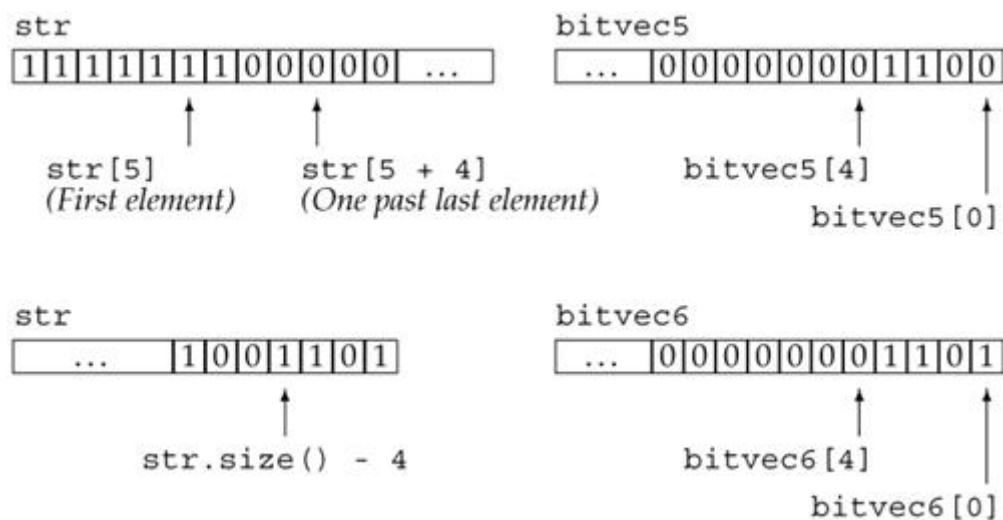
str

| 1 | 1 | 1 | 1 | 1 | 1 | 1 | 0 | 0 | 0 | 0 | 0 | ... |
|---|---|---|---|---|---|---|---|---|---|---|---|---|

str[5]
(First element)

str[5 + 4]
(One past last element)

bitvec5

| ... | 0 | 0 | 0 | 0 | 0 | 0 | 0 | 0 | 1 | 1 | 0 | 0 |
|---|---|---|---|---|---|---|---|---|---|---|---|---|

bitvec5[4]

bitvec5[0]

str

| ... | 1 | 0 | 0 | 1 | 1 | 0 | 1 |
|---|---|---|---|---|---|---|---|

str.size() - 4

bitvec6

| ... | 0 | 0 | 0 | 0 | 0 | 0 | 0 | 0 | 1 | 1 | 0 | 1 |
|---|---|---|---|---|---|---|---|---|---|---|---|---|

bitvec6[4]

bitvec6[0]